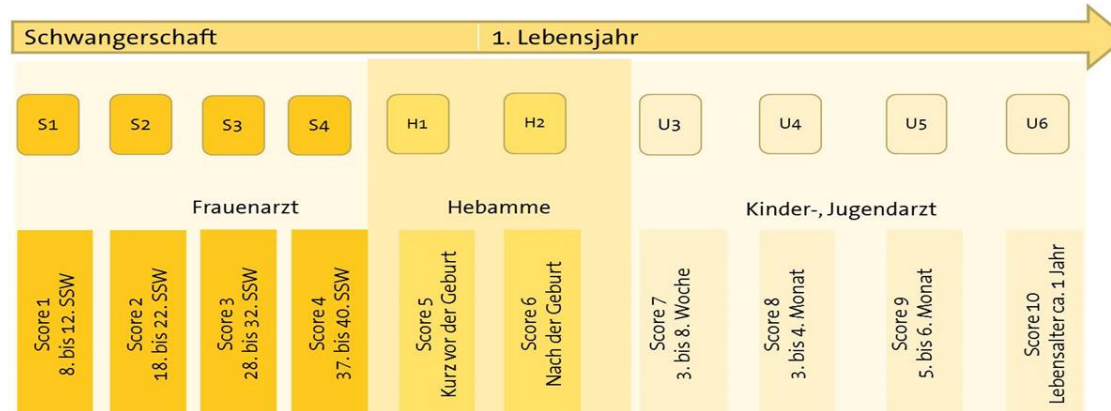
Schwangerschaft

1. Lebensjahr

S1 S2 S3 S4

H1 H2

U3 U4 U5 U6

Frauenarzt

Hebamme

Kinder-, Jugendarzt

Score 1
8. bis 12. SSW

Score 2
18. bis 22. SSW

Score 3
28. bis 32. SSW

Score 4
37. bis 40. SSW

Score 5
Kurz vor der Geburt

Score 6
Nach der Geburt

Score 7
3. bis 8. Woche

Score 8
3. bis 4. Monat

Score 9
5. bis 6. Monat

Score 10
Lebensalter ca. 1 Jahr